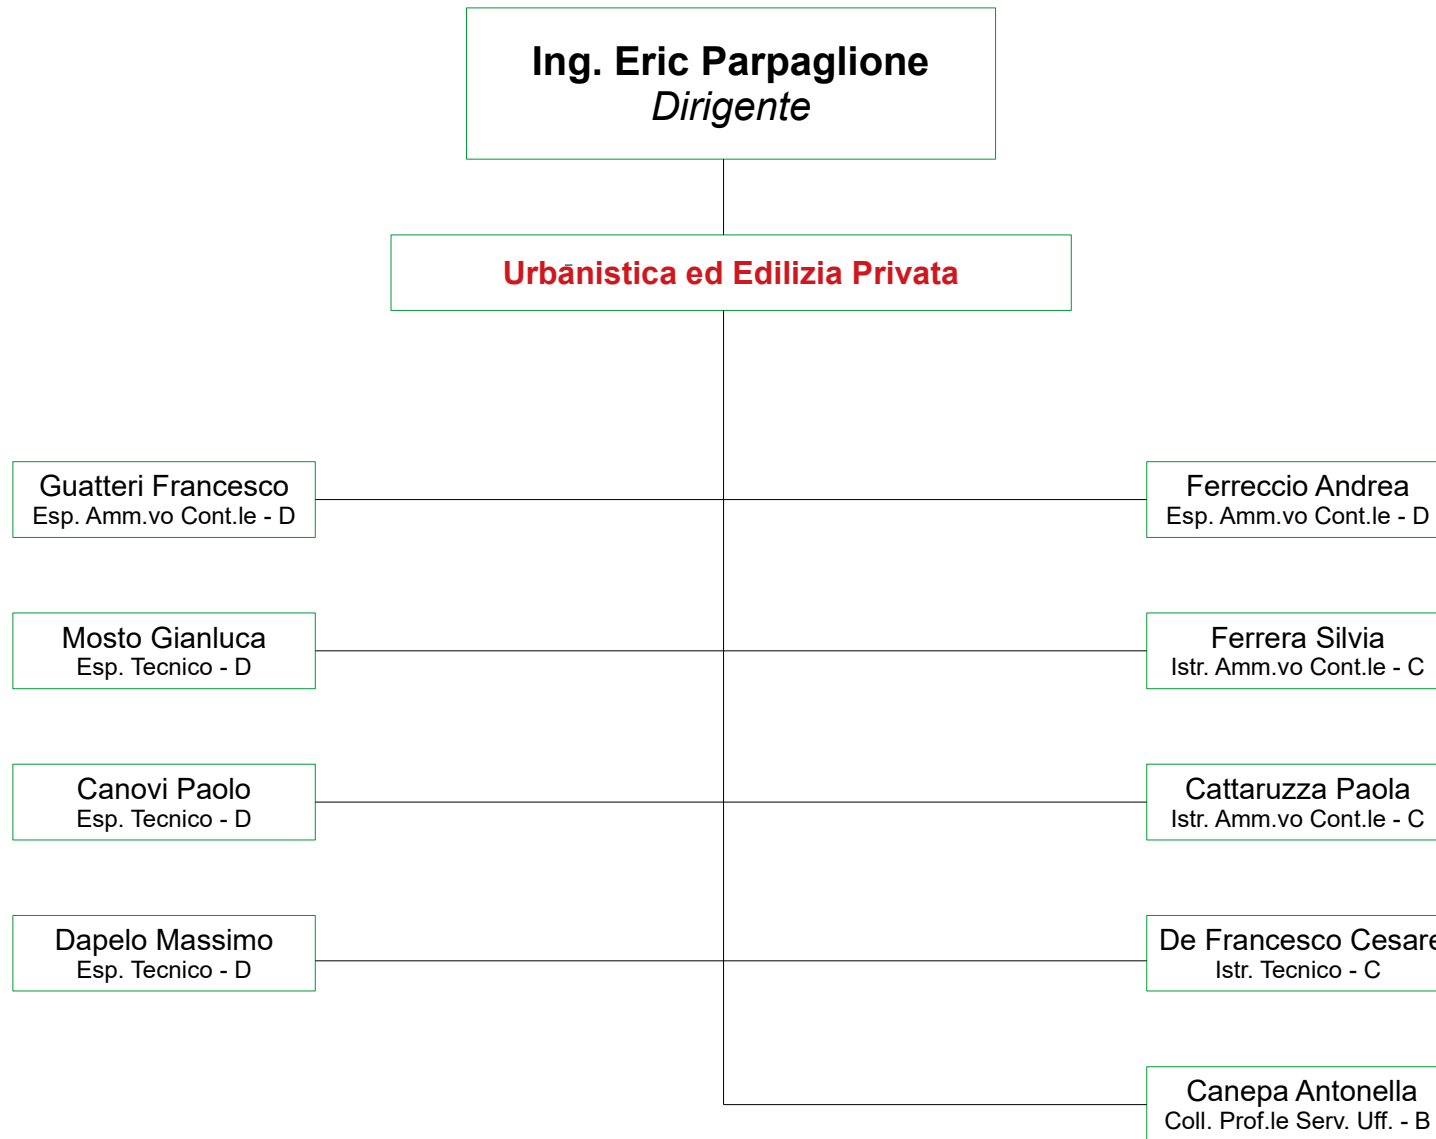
Ing. Eric Parpaglione
Dirigente

Urbanistica ed Edilizia Privata

Guatteri Francesco
Esp. Amm.vo Cont.le - D

Ferreccio Andrea
Esp. Amm.vo Cont.le - D

Mosto Gianluca
Esp. Tecnico - D

Ferrera Silvia
Istr. Amm.vo Cont.le - C

Canovi Paolo
Esp. Tecnico - D

Cattaruzza Paola
Istr. Amm.vo Cont.le - C

Dapelo Massimo
Esp. Tecnico - D

De Francesco Cesare
Istr. Tecnico - C

Canepa Antonella
Coll. Prof.le Serv. Uff. - B